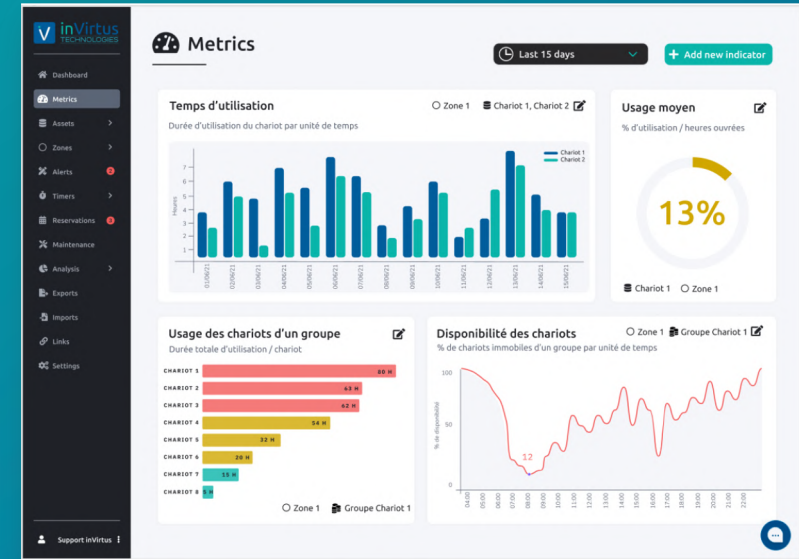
V inVirtus TECHNOLOGIES

Dashboard
Metrics
Assets
Zones
Alerts 2
Timers
Reservations 2
Maintenance
Analysis
Exports
Imports
Links
Settings

Support inVirtus

Metrics

Last 15 days

+ Add new indicator

Temps d'utilisation
Zone 1
Chariot 1, Chariot 2
Durée d'utilisation du chariot par unité de temps
Chariot 1
Chariot 2
Heures
1
2
3
4
5
6
7
01/06/21
02/06/21
03/06/21
04/06/21
05/06/21
06/06/21
07/06/21
08/06/21
09/06/21
10/06/21
11/06/21
12/06/21
13/06/21
14/06/21
15/06/21

Usage moyen
% d'utilisation / heures ouvrées
13%
Chariot 1
Zone 1

Usage des chariots d'un groupe
Durée totale d'utilisation / chariot
CHARIOT 1 80 H
CHARIOT 2 63 H
CHARIOT 3 62 H
CHARIOT 4 54 H
CHARIOT 5 32 H
CHARIOT 6 20 H
CHARIOT 7 15 H
CHARIOT 8 5 H
Zone 1
Groupe Chariot 1

Disponibilité des chariots
Zone 1
Groupe Chariot 1
% de chariots immobiles d'un groupe par unité de temps
% de disponibilité
100
50
0
12
04:00
05:00
06:00
07:00
08:00
09:00
10:00
11:00
12:00
13:00
14:00
15:00
16:00
17:00
18:00
19:00
20:00
21:00
22:00